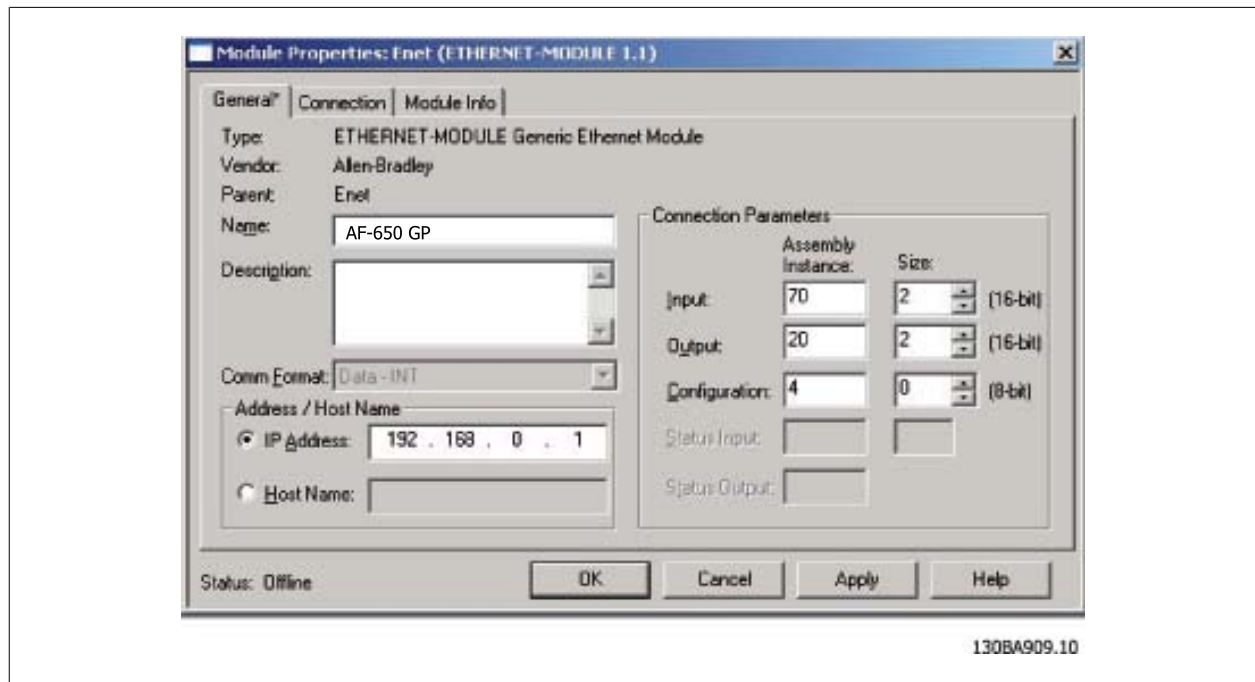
Module Properties: Enet (ETHERNET-MODULE 1.1)

General* | Connection | Module Info

Type: ETHERNET-MODULE Generic Ethernet Module
Vendor: Allen-Bradley
Parent: Enet
Name: AF-650 GP
Description:

Comm Format: Data - INT

Address / Host Name
IP Address: 192 . 168 . 0 . 1
Host Name:

Connection Parameters

| | Assembly Instance: | Size: | |
|---|---|---|---|
| Input: | 70 | 2 | (16-bit) |
| Output: | 20 | 2 | (16-bit) |
| Configuration: | 4 | 0 | (8-bit) |
| Status Input: | | | |
| Status Output: | | | |

Status: Offline

OK Cancel Apply Help

130BA909.10